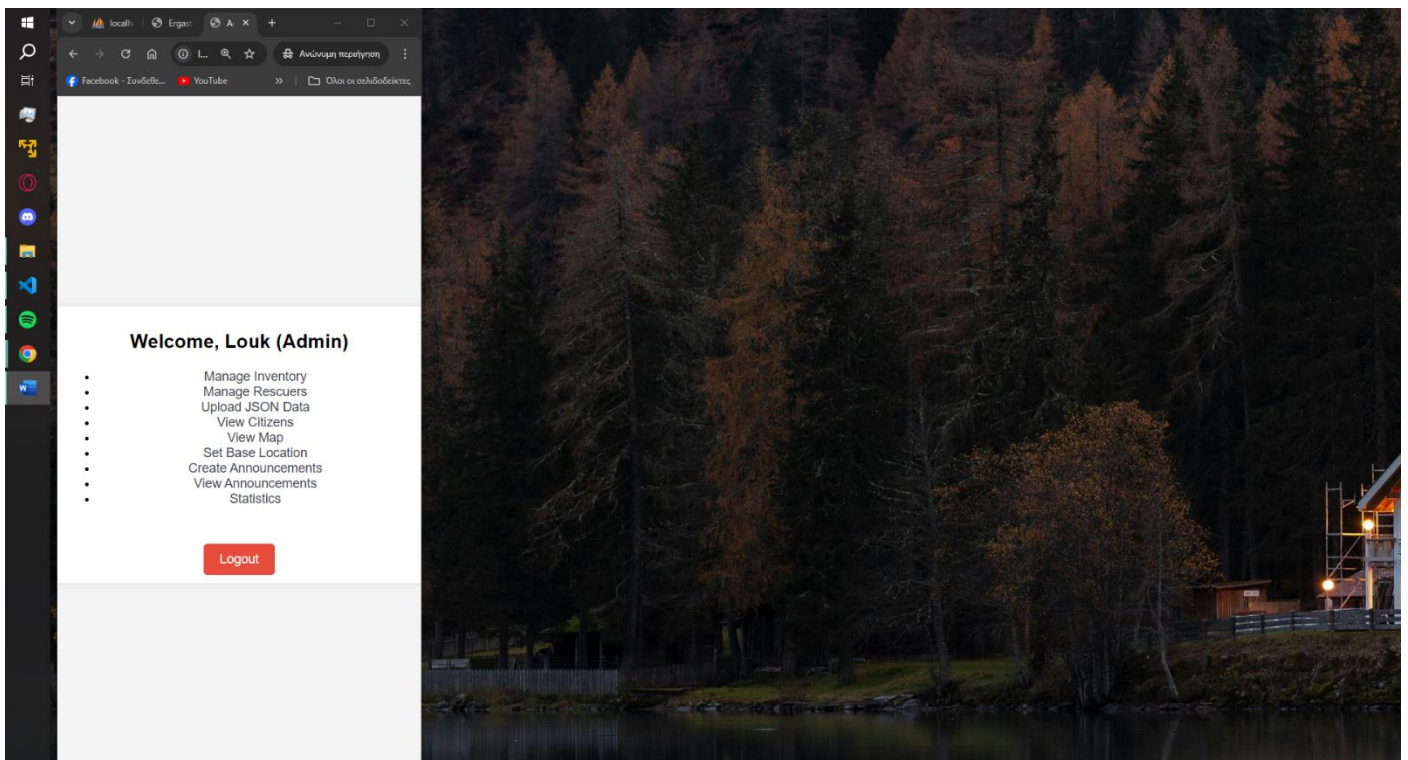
localh | Ergas | A ×

I...

Ανώνυμη περιήγηση

Facebook - Συνδεθε... YouTube » Όλοι οι σελιδοδείκτες

Welcome, Louk (Admin)

- Manage Inventory
- Manage Rescuers
- Upload JSON Data
- View Citizens
- View Map
- Set Base Location
- Create Announcements
- View Announcements
- Statistics

Logout